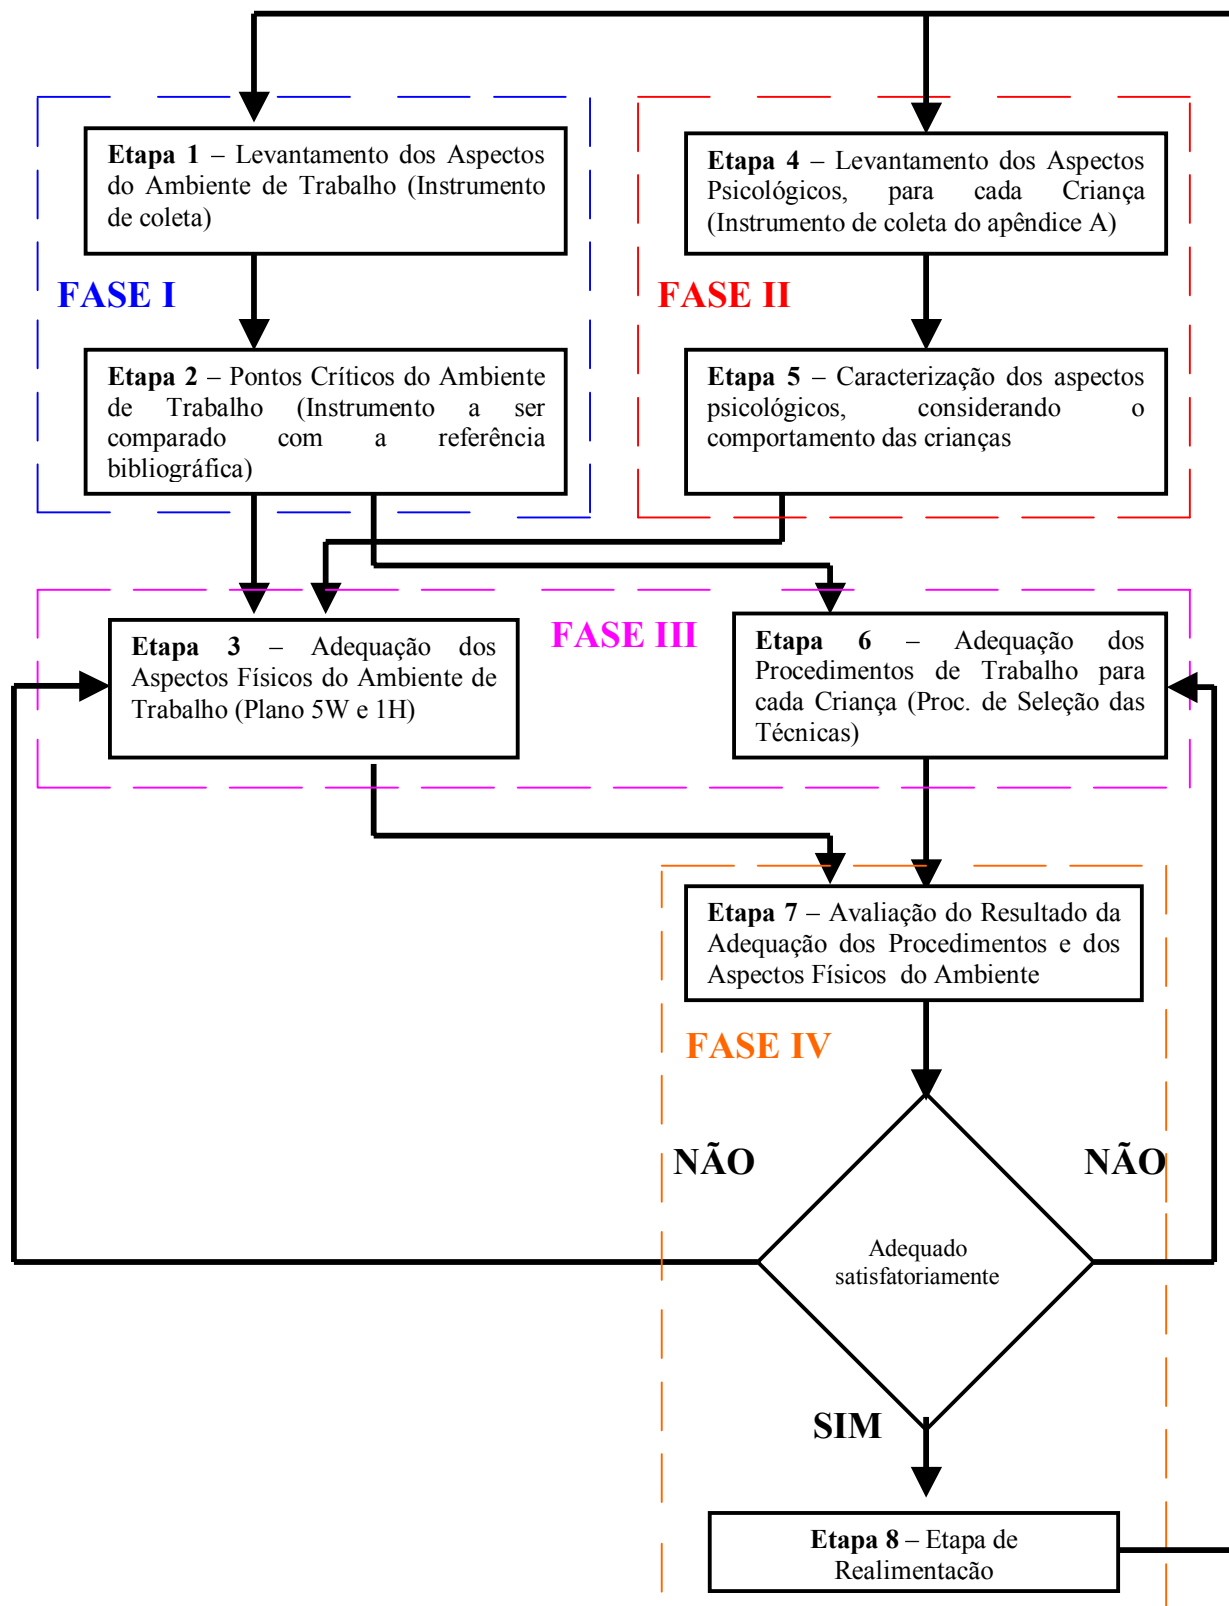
Etapa 1 – Levantamento dos Aspectos do Ambiente de Trabalho (Instrumento de coleta)

FASE I

Etapa 2 – Pontos Críticos do Ambiente de Trabalho (Instrumento a ser comparado com a referência bibliográfica)

Etapa 4 – Levantamento dos Aspectos Psicológicos, para cada Criança (Instrumento de coleta do apêndice A)

FASE II

Etapa 5 – Caracterização dos aspectos psicológicos, considerando o comportamento das crianças

FASE III

Etapa 3 – Adequação dos Aspectos Físicos do Ambiente de Trabalho (Plano 5W e 1H)

Etapa 6 – Adequação dos Procedimentos de Trabalho para cada Criança (Proc. de Seleção das Técnicas)

Etapa 7 – Avaliação do Resultado da Adequação dos Procedimentos e dos Aspectos Físicos do Ambiente

FASE IV

NÃO

NÃO

Adequado satisfatoriamente

SIM

Etapa 8 – Etapa de Realimentacão